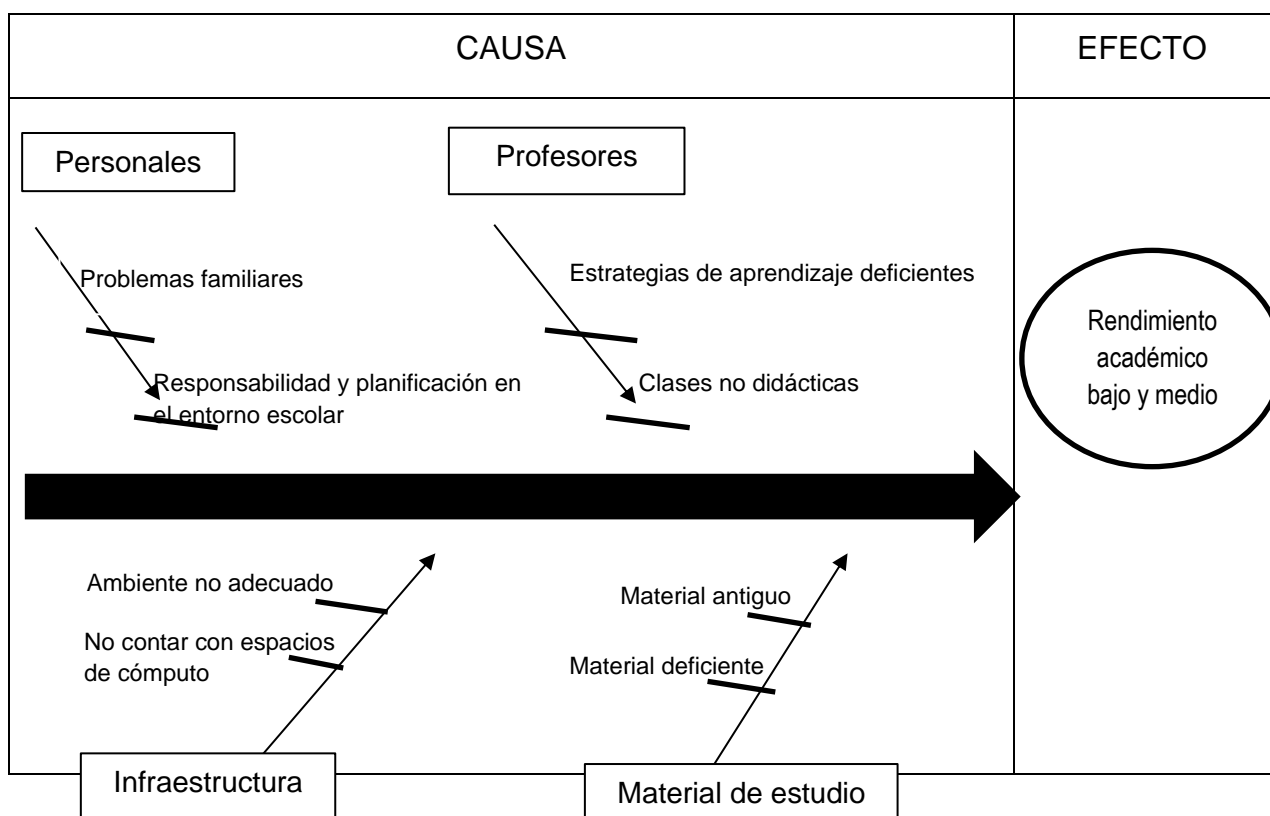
CAUSA

EFECTO

Personales

Profesores

Problemas familiares

Responsabilidad y planificación en el entorno escolar

Estrategias de aprendizaje deficientes

Clases no didácticas

Rendimiento académico bajo y medio

Ambiente no adecuado

No contar con espacios de cómputo

Material antiguo

Material deficiente

Infraestructura

Material de estudio